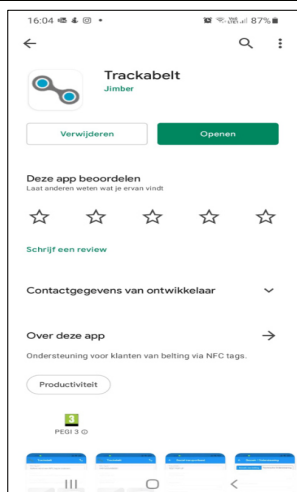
16:04 87%

Trackabelt
Jimber

Verwijderen
Openen

Deze app beoordelen
Laat anderen weten wat je ervan vindt

Schrijf een review

Contactgegevens van ontwikkelaar

Over deze app
Ondersteuning voor klanten van belting via NFC tags.

Productiviteit

3
PEGI 3